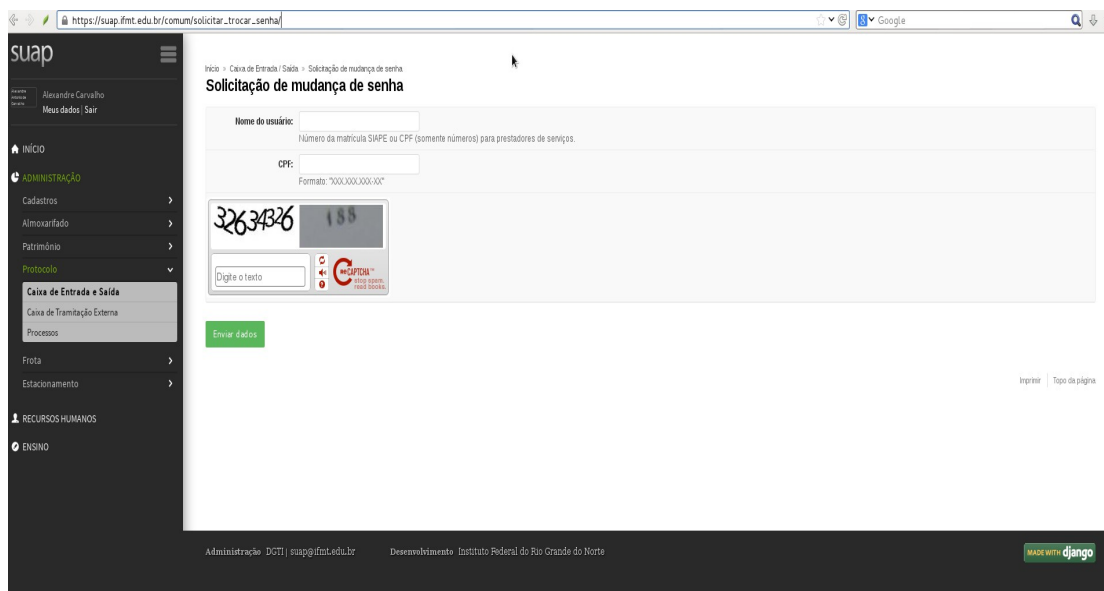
https://suap.ifmt.edu.br/comum/solicitar_trocar_senha/

Google

suap

Alexandre Carvalho
Meus dados | Sair

INÍCIO
ADMINISTRAÇÃO
Cadastros
Almoxarifado
Patrimônio
Protocolo
Caixa de Entrada e Saída
Caixa de Tramitação Externa
Processos
Frota
Estacionamento
RECURSOS HUMANOS
ENSINO

Início > Caixa de Entrada / Saída > Solicitação de mudança de senha

Solicitação de mudança de senha

Nome do usuário:
Número da matrícula SIAPE ou CPF (somente números) para prestadores de serviços.

CPF:
Formato: "XXX.XXX.XXX-XX"

32634326 188

Digite o texto

reCAPTCHA™
stop spam.
read books.

Enviar dados

Imprimir | Topo da página

Administração DGTI | suap@ifmt.edu.br    Desenvolvimento Instituto Federal do Rio Grande do Norte

MADE WITH django